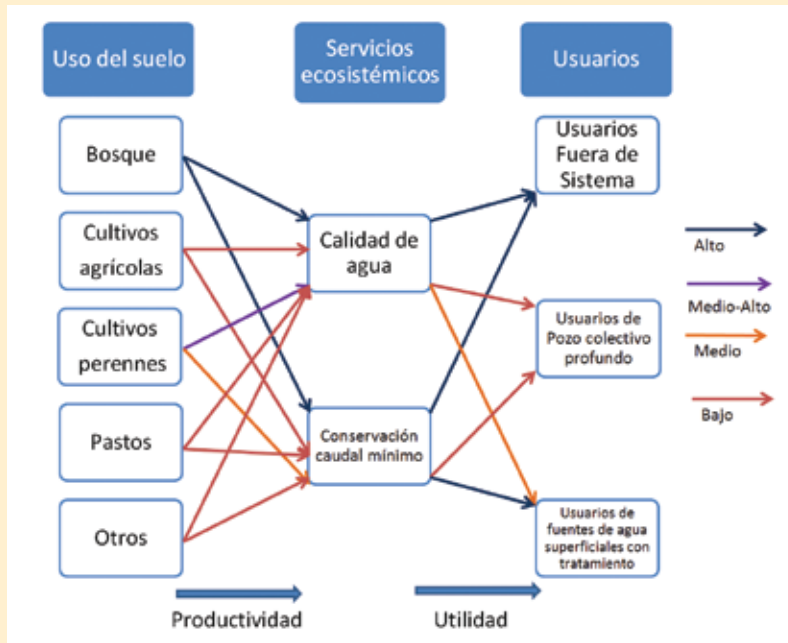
Uso del suelo

Servicios ecosistémicos

Usuarios

Bosque

Cultivos agrícolas

Cultivos perennes

Pastos

Otros

Calidad de agua

Conservación caudal mínimo

Usuarios Fuera de Sistema

Usuarios de Pozo colectivo profundo

Usuarios de fuentes de agua superficiales con tratamiento

Alto

Medio-Alto

Medio

Bajo

Productividad

Utilidad